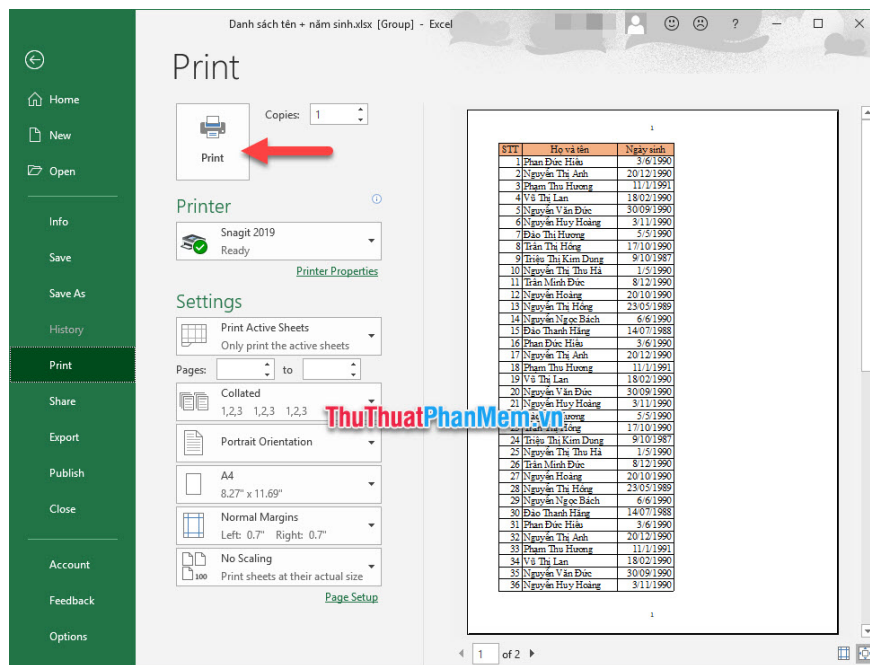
Danh sách tên + năm sinh.xlsx [Group] - Excel

?

Home
New
Open
Info
Save
Save As
History
Print
Share
Export
Publish
Close
Account
Feedback
Options

Print

Copies: 1

Print

Printer

Snagit 2019
Ready

Printer Properties

Settings

Print Active Sheets
Only print the active sheets

Pages: to

Collated
1,2,3 1,2,3 1,2,3

Portrait Orientation

A4
8.27" x 11.69"

Normal Margins
Left: 0.7" Right: 0.7"

No Scaling
Print sheets at their actual size

Page Setup

1

| STT | Họ và tên | Ngày sinh |
|---|---|---|
| 1 | Phan Đức Hiếu | 3/6/1990 |
| 2 | Nguyễn Thị Anh | 20/12/1990 |
| 3 | Phạm Thu Hương | 11/1/1991 |
| 4 | Võ Thị Lan | 18/02/1990 |
| 5 | Nguyễn Văn Đức | 30/09/1990 |
| 6 | Nguyễn Huy Hoàng | 3/11/1990 |
| 7 | Đào Thị Hương | 5/5/1990 |
| 8 | Trần Thị Hồng | 17/10/1990 |
| 9 | Triệu Thị Kim Dung | 9/10/1987 |
| 10 | Nguyễn Thị Thu Hà | 1/5/1990 |
| 11 | Trần Minh Đức | 8/12/1990 |
| 12 | Nguyễn Hoàng | 20/10/1990 |
| 13 | Nguyễn Thị Hồng | 23/05/1989 |
| 14 | Nguyễn Ngọc Bách | 6/6/1990 |
| 15 | Đào Thanh Hằng | 14/07/1988 |
| 16 | Phan Đức Hiếu | 3/6/1990 |
| 17 | Nguyễn Thị Anh | 20/12/1990 |
| 18 | Phạm Thu Hương | 11/1/1991 |
| 19 | Võ Thị Lan | 18/02/1990 |
| 20 | Nguyễn Văn Đức | 30/09/1990 |
| 21 | Nguyễn Huy Hoàng | 3/11/1990 |
| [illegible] | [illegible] Hương | 5/5/1990 |
| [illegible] | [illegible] Hồng | 17/10/1990 |
| 24 | Triệu Thị Kim Dung | 9/10/1987 |
| 25 | Nguyễn Thị Thu Hà | 1/5/1990 |
| 26 | Trần Minh Đức | 8/12/1990 |
| 27 | Nguyễn Hoàng | 20/10/1990 |
| 28 | Nguyễn Thị Hồng | 23/05/1989 |
| 29 | Nguyễn Ngọc Bách | 6/6/1990 |
| 30 | Đào Thanh Hằng | 14/07/1988 |
| 31 | Phan Đức Hiếu | 3/6/1990 |
| 32 | Nguyễn Thị Anh | 20/12/1990 |
| 33 | Phạm Thu Hương | 11/1/1991 |
| 34 | Võ Thị Lan | 18/02/1990 |
| 35 | Nguyễn Văn Đức | 30/09/1990 |
| 36 | Nguyễn Huy Hoàng | 3/11/1990 |

1

ThuThuatPhanMem.vn

1 of 2